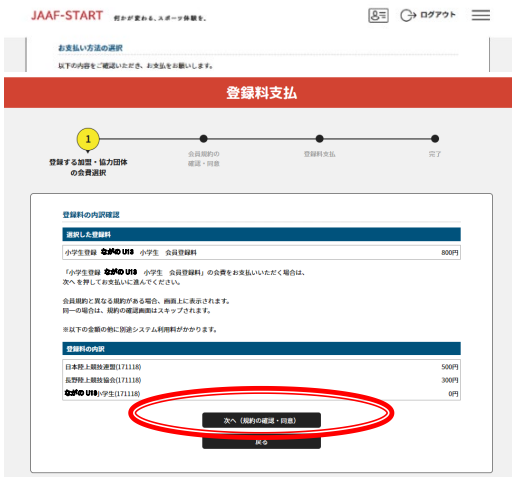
JAAF-START 何かが変わる、スポーツ体験を。

ログアウト

お支払い方法の選択

以下の内容をご確認いただき、お支払をお願いします。

登録料支払

1

登録する加盟・協力団体の会費選択

会員規約の確認・同意

登録料支払

完了

登録料の内訳確認

選択した登録料

| 小学生登録 ながの U18 小学生 会員登録料 | 800円 |
|---|---|

「小学生登録 ながの U18 小学生 会員登録料」の会費をお支払いいただく場合は、次へを押してお支払いに進んでください。

会員規約と異なる規約がある場合、画面上に表示されます。同一の場合は、規約の確認画面はスキップされます。

※以下の金額の他に別途システム利用料がかかります。

登録料の内訳

| 日本陸上競技連盟(171118) | 500円 |
|---|---|
| 長野陸上競技協会(171118) | 300円 |
| ながの U18小学生(171118) | 0円 |

次へ（規約の確認・同意）

戻る